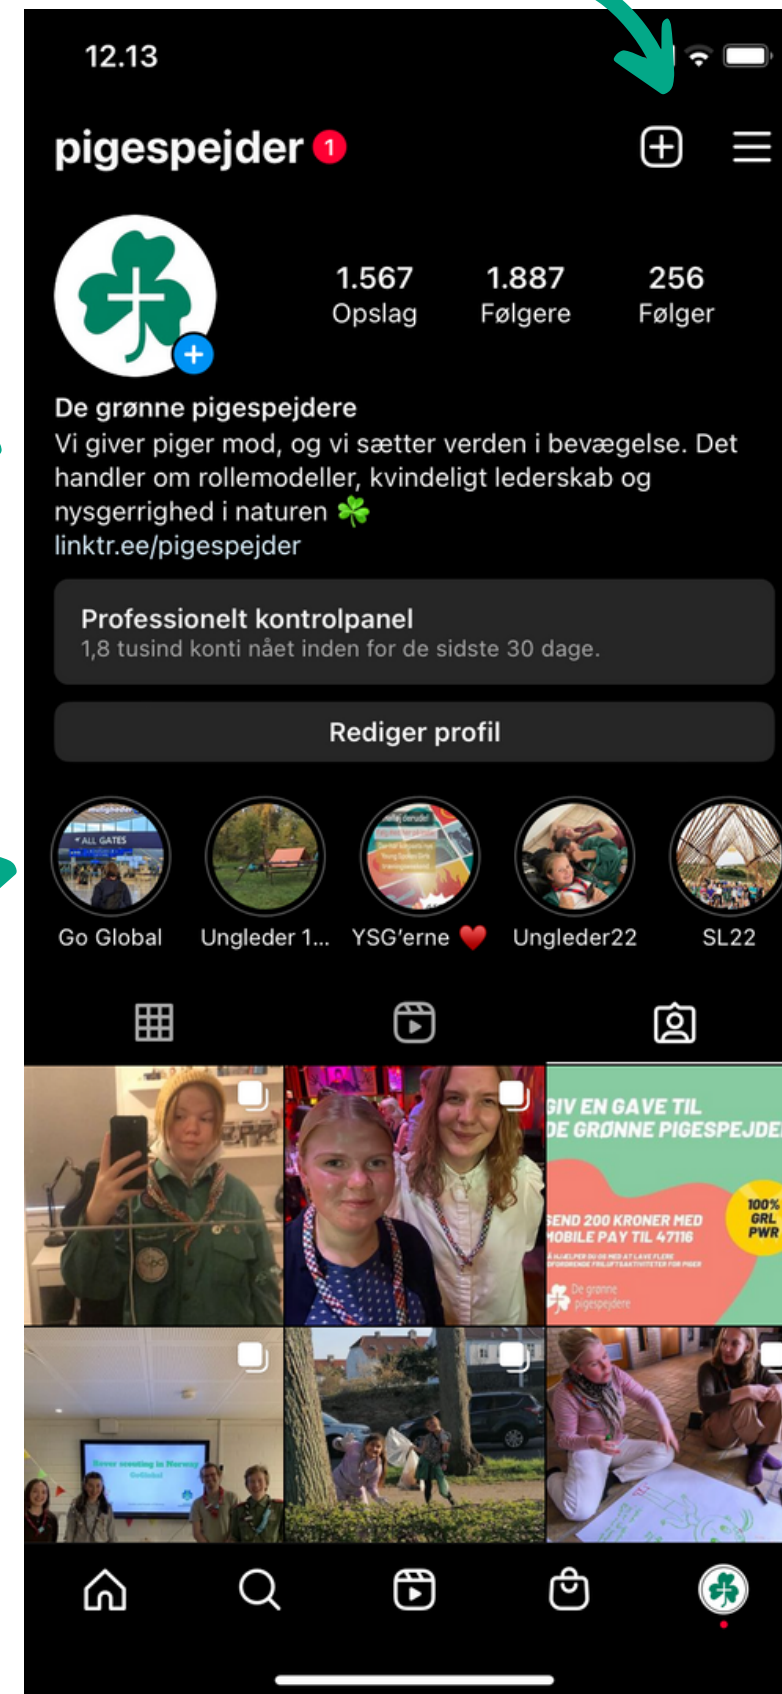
12.13

pigespejder 1

1.567
Opslag

1.887
Følgere

256
Følger

De grønne pigespejdere
Vi giver piger mod, og vi sætter verden i bevægelse. Det handler om rollemodeller, kvindeligt lederskab og nysgerrighed i naturen ☘️
linktr.ee/pigespejder

Professionelt kontrolpanel
1,8 tusind konti nået inden for de sidste 30 dage.

Rediger profil

Go Global

Ungleder 1...

YSG'erne ❤️

Ungleder22

SL22

GIV EN GAVE TIL DE GRØNNE PIGESPEJDE
SEND 200 KRONER MED MOBILE PAY TIL 47116
100% GRL PWR
De grønne pigespejdere